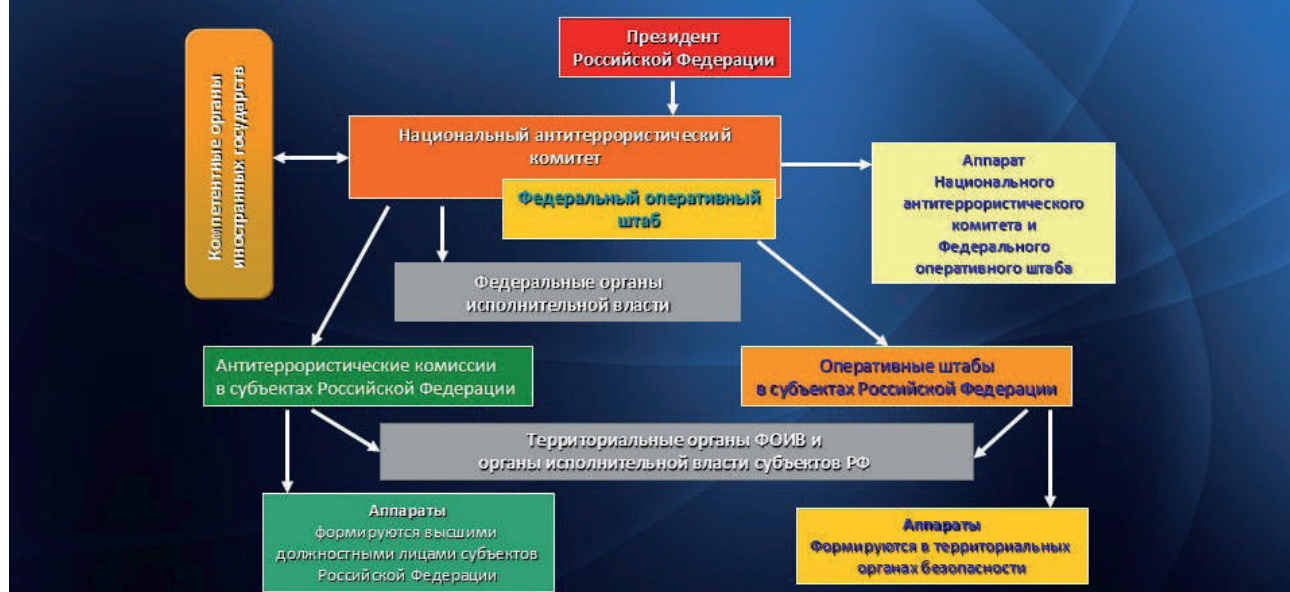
Президент Российской Федерации

Компетентные органы иностранных государств

Национальный антитеррористический комитет

Федеральный оперативный штаб

Аппарат Национального антитеррористического комитета и Федерального оперативного штаба

Федеральные органы исполнительной власти

Антитеррористические комиссии в субъектах Российской Федерации

Оперативные штабы в субъектах Российской Федерации

Территориальные органы ФОИВ и органы исполнительной власти субъектов РФ

Аппараты формируются высшими должностными лицами субъектов Российской Федерации

Аппараты Формируются в территориальных органах безопасности